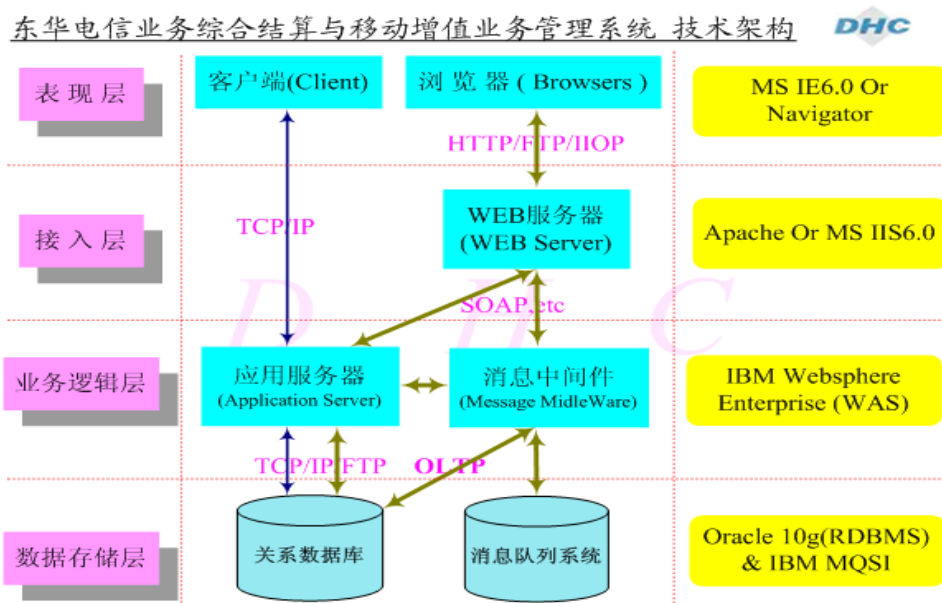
东华电信业务综合结算与移动增值业务管理系统 技术架构

DHC

表现层

客户端(Client)

浏 览 器 ( Browsers )

MS IE6.0 Or Navigator

HTTP/FTP/IIOP

接入层

TCP/IP

WEB服务器 (WEB Server)

Apache Or MS IIS6.0

SOAP,etc

D H C

业务逻辑层

应用服务器 (Application Server)

消息中间件 (Message MidleWare)

IBM Websphere Enterprise (WAS)

TCP/IP FTP

OLTP

数据存储层

关系数据库

消息队列系统

Oracle 10g(RDBMS) & IBM MQSI